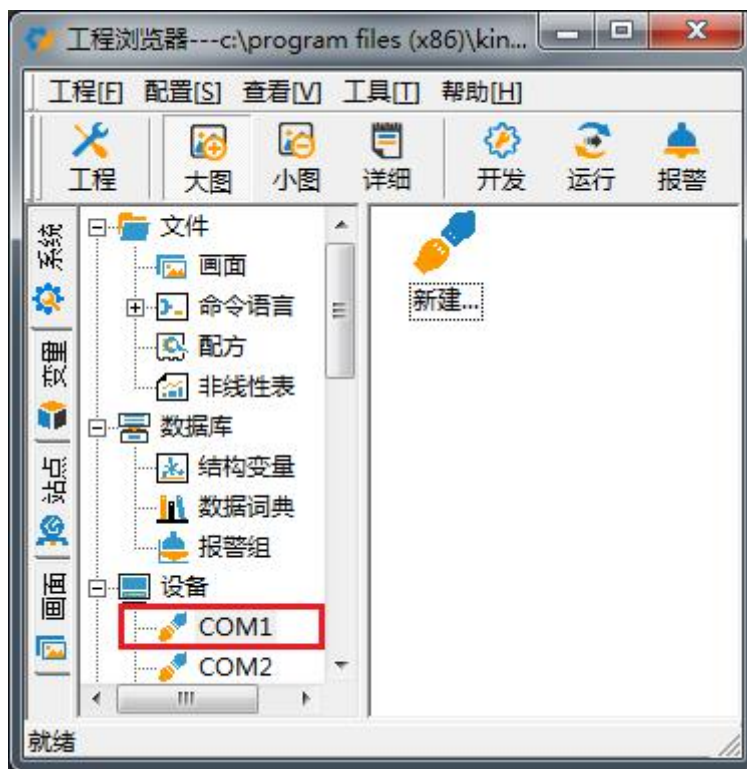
工程浏览器---c:\program files (x86)\kin...

工程[F] 配置[S] 查看[V] 工具[T] 帮助[H]

工程 大图 小图 详细 开发 运行 报警

系统 变量 站点 画面

文件
画面
命令语言
配方
非线性表
数据库
结构变量
数据词典
报警组
设备
COM1
COM2

新建...

就绪